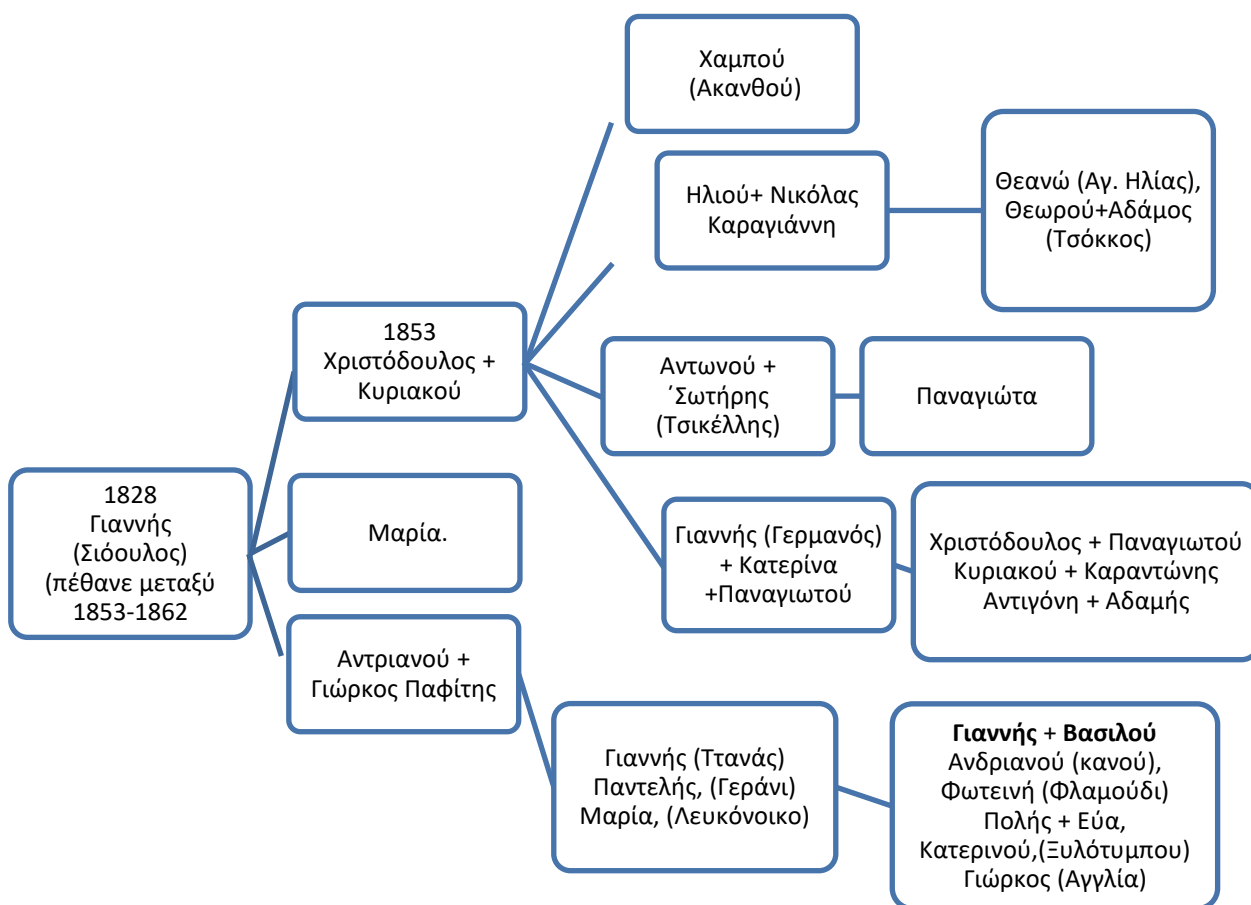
Χαμπού (Ακανθού)

Ηλιού+ Νικόλας Καραγιάννη

Θεανώ (Αγ. Ηλίας), Θεωρού+Αδάμος (Τσόκκος)

1853 Χριστόδουλος + Κυριακού

Αντωνού + ΄Σωτήρης (Τσικέλλης)

Παναγιώτα

1828 Γιαννής (Σιόουλος) (πέθανε μεταξύ 1853-1862

Μαρία.

Γιαννής (Γερμανός) + Κατερίνα +Παναγιωτού

Χριστόδουλος + Παναγιωτού Κυριακού + Καραντώνης Αντιγόνη + Αδαμής

Αντριανού + Γιώρκος Παφίτης

Γιαννής (Ττανάς) Παντελής, (Γεράνι) Μαρία, (Λευκόνοικο)

**Γιαννής** + **Βασιλού** Ανδριανού (κανού), Φωτεινή (Φλαμούδι) Πολής + Εύα, Κατερινού,(Ξυλότυμπου) Γιώρκος (Αγγλία)